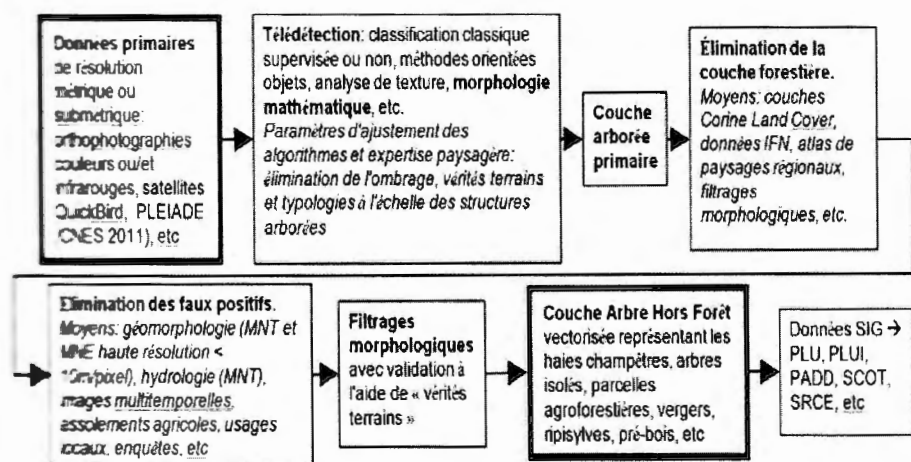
Données primaires de résolution métrique ou submétrique: orthophotographies couleurs ou/et infrarouges, satellites QuickBird, PLEIADE (CNES 2011), etc

Télédétection: classification classique supervisée ou non, méthodes orientées objets, analyse de texture, morphologie mathématique, etc.
Paramètres d'ajustement des algorithmes et expertise paysagère: élimination de l'ombrage, vérités terrains et typologies à l'échelle des structures arborées

Couche arborée primaire

Élimination de la couche forestière.
Moyens: couches Corine Land Cover, données IFN, atlas de paysages régionaux, filtrages morphologiques, etc.

Élimination des faux positifs.
Moyens: géomorphologie (MNT et MNE haute résolution < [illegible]/pixel), hydrologie (MNT), images multitemporelles, assolements agricoles, usages locaux, enquêtes, etc

Filtrages morphologiques avec validation à l'aide de « vérités terrains »

Couche Arbre Hors Forêt vectorisée représentant les haies champêtres, arbres isolés, parcelles agroforestières, vergers, ripisylves, pré-bois, etc

Données SIG → PLU, PLUI, PADD, SCOT, SRCE, etc